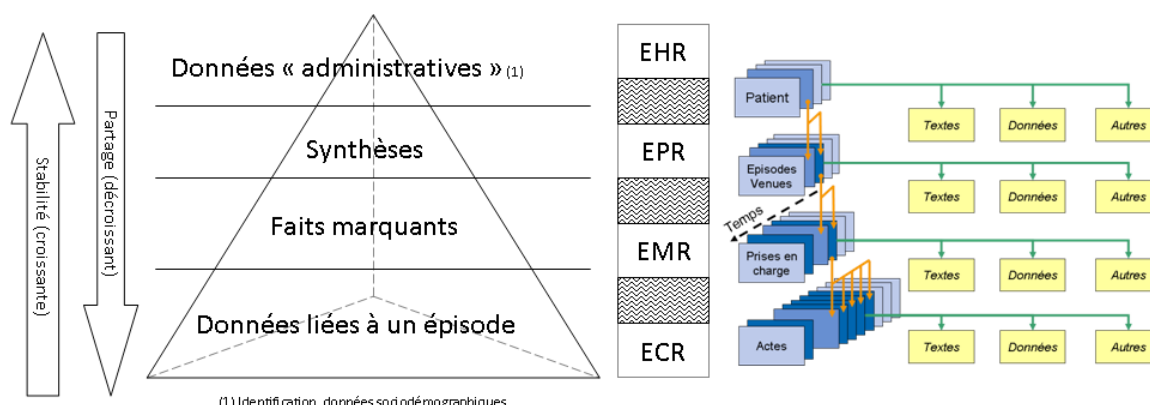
Stabilité (croissante)

Partage (décroissant)

Données « administratives » (1)

Synthèses

Faits marquants

Données liées à un épisode

(1) Identification, données sociodémographiques

EHR

EPR

EMR

ECR

Patient

Episodes Venues

Temps

Prises en charge

Actes

Textes | Données | Autres

Textes | Données | Autres

Textes | Données | Autres

Textes | Données | Autres